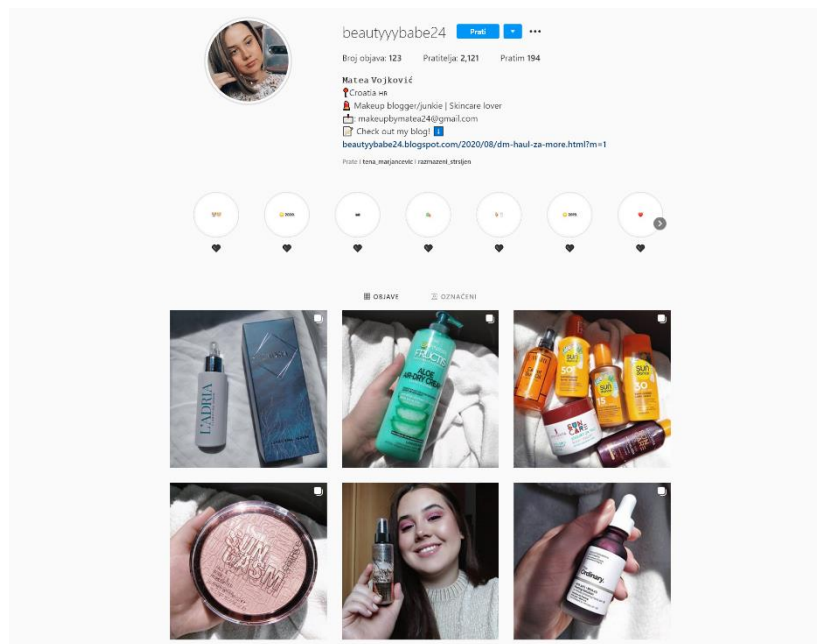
beautyyybabe24 Prati ▾ •••

Broj objava: 123 Pratitelja: 2,121 Pratim 194

Matea Vojković
📍Croatia HR
💄 Makeup blogger/junkie | Skincare lover
📩: makeupbymatea24@gmail.com
📝 Check out my blog! ℹ️
beautyybabe24.blogspot.com/2020/08/dm-haul-za-more.html?m=1

Prate i tena_marjancevic i razmazeni_strijen

♥ ♥ ♥ ♥ ♥ ♥ ♥

OBJAVE OZNAČENI

L'ADRIA

FRUCTIS ALOE AIR-DRY CREAM

SUN 50 SUN 15 SUN 30 SUN CARE

SUN GASM

The Ordinary.